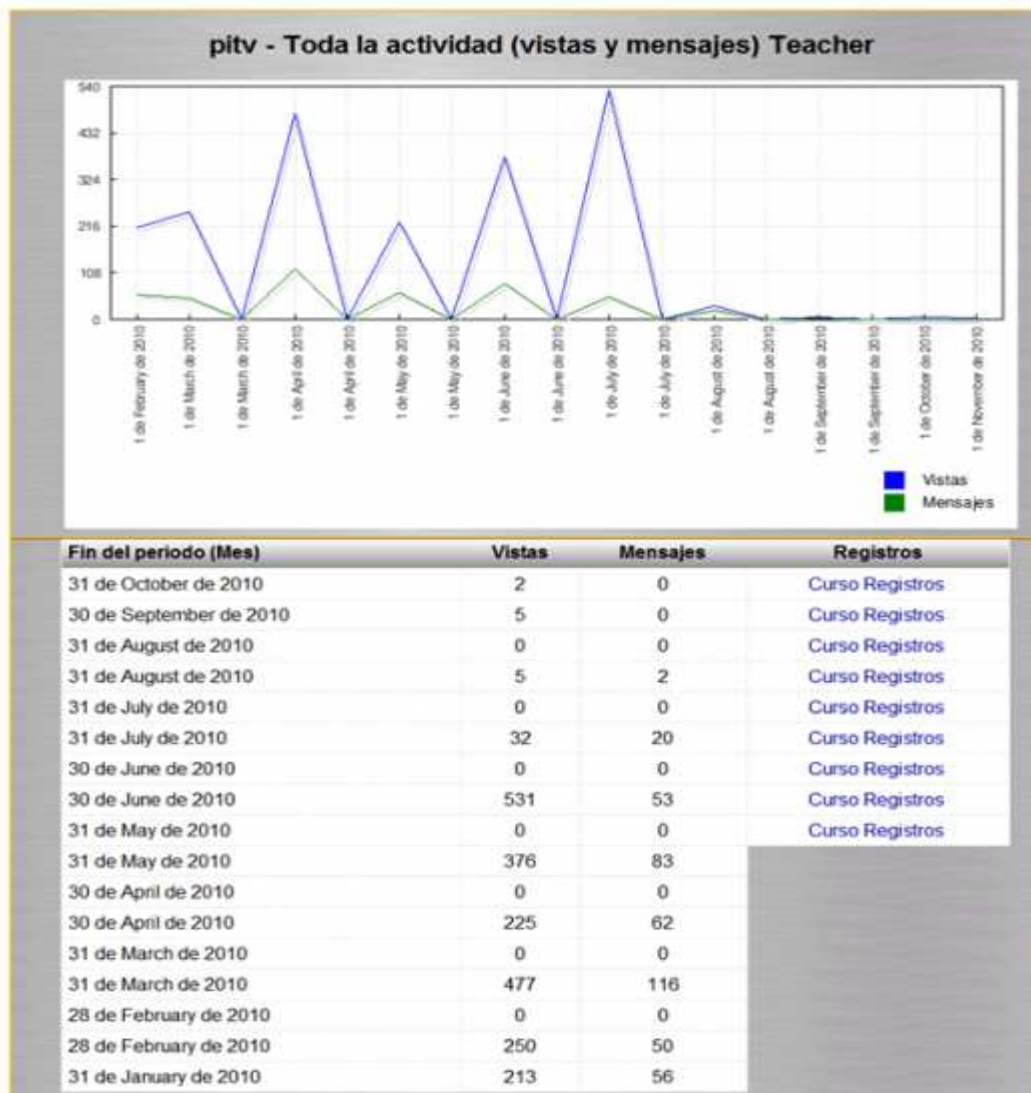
pitv - Toda la actividad (vistas y mensajes) Teacher

540
432
324
216
108
0

1 de February de 2010
1 de March de 2010
1 de March de 2010
1 de April de 2010
1 de April de 2010
1 de May de 2010
1 de May de 2010
1 de June de 2010
1 de June de 2010
1 de July de 2010
1 de July de 2010
1 de August de 2010
1 de August de 2010
1 de September de 2010
1 de September de 2010
1 de October de 2010
1 de November de 2010

Vistas
Mensajes

| Fin del periodo (Mes) | Vistas | Mensajes | Registros |
|---|---|---|---|
| 31 de October de 2010 | 2 | 0 | Curso Registros |
| 30 de September de 2010 | 5 | 0 | Curso Registros |
| 31 de August de 2010 | 0 | 0 | Curso Registros |
| 31 de August de 2010 | 5 | 2 | Curso Registros |
| 31 de July de 2010 | 0 | 0 | Curso Registros |
| 31 de July de 2010 | 32 | 20 | Curso Registros |
| 30 de June de 2010 | 0 | 0 | Curso Registros |
| 30 de June de 2010 | 531 | 53 | Curso Registros |
| 31 de May de 2010 | 0 | 0 | Curso Registros |
| 31 de May de 2010 | 376 | 83 | |
| 30 de April de 2010 | 0 | 0 | |
| 30 de April de 2010 | 225 | 62 | |
| 31 de March de 2010 | 0 | 0 | |
| 31 de March de 2010 | 477 | 116 | |
| 28 de February de 2010 | 0 | 0 | |
| 28 de February de 2010 | 250 | 50 | |
| 31 de January de 2010 | 213 | 56 | |